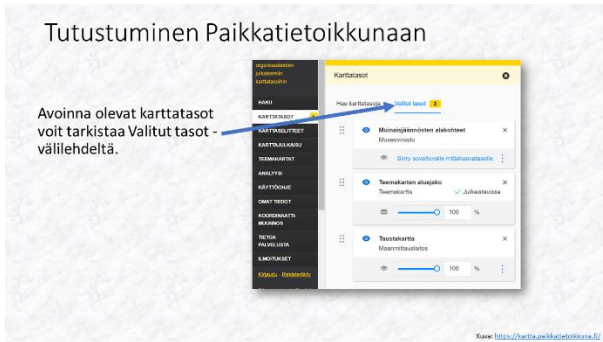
Tutustuminen Paikkatietoikkunaan

Avoinna olevat karttatasot voit tarkistaa Valitut tasot -välilehdeltä.

organisaatioiden julkaisemia karttatasoja

HAKU
KARTTATASOT 3
KARTTASELITTEET
KARTTAJULKAISU
TEEMAKARTAT
ANALYYSI
KÄYTTÖOHJE
OMAT TIEDOT
KOORDINAATTIMUUNNOS
TIETOA PALVELUSTA
ILMOITUKSET
Kirjaudu · Rekisteröidy

Karttatasot
Hae karttatasoja   Valitut tasot 3

Muinaisjäännösten alakohteet
Museovirasto
Siirry sovitusvälle mittakaavatasolle

Teemakartan aluejako
Teemakartta   ✓ Julkaistavissa
100 %

Taustakartta
Maanmittauslaitos
100 %

Kuva: https://kartta.paikkatietoikkuna.fi/